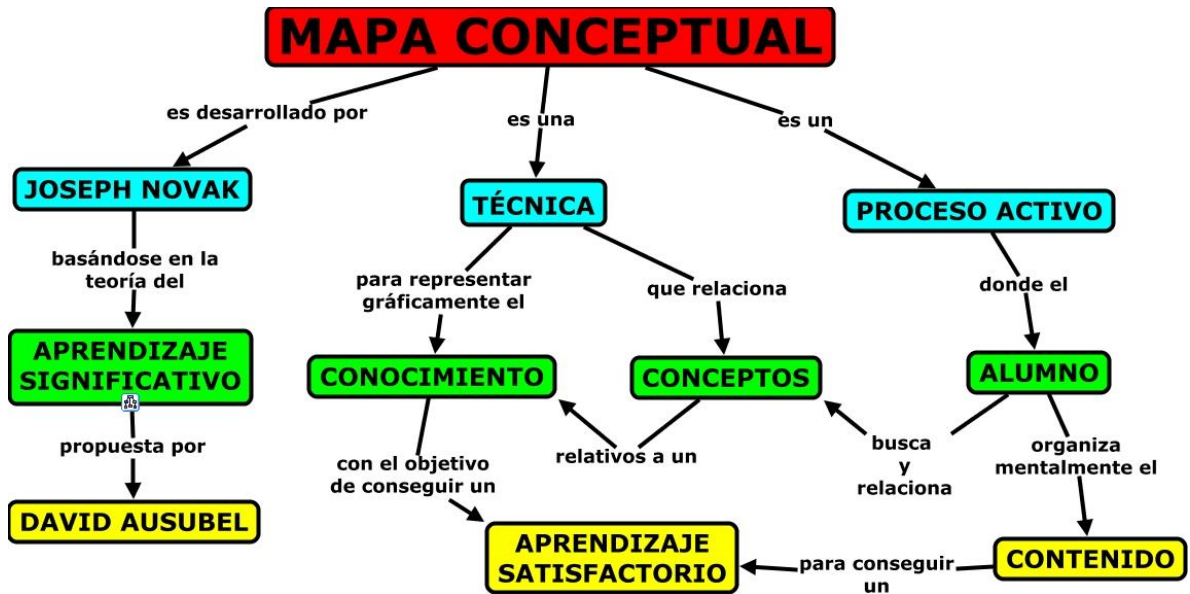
MAPA CONCEPTUAL

es desarrollado por

JOSEPH NOVAK

basándose en la teoría del

APRENDIZAJE SIGNIFICATIVO

propuesta por

DAVID AUSUBEL

es una

TÉCNICA

para representar gráficamente el

CONOCIMIENTO

que relaciona

CONCEPTOS

relativos a un

con el objetivo de conseguir un

APRENDIZAJE SATISFACTORIO

es un

PROCESO ACTIVO

donde el

ALUMNO

busca y relaciona

organiza mentalmente el

CONTENIDO

para conseguir un